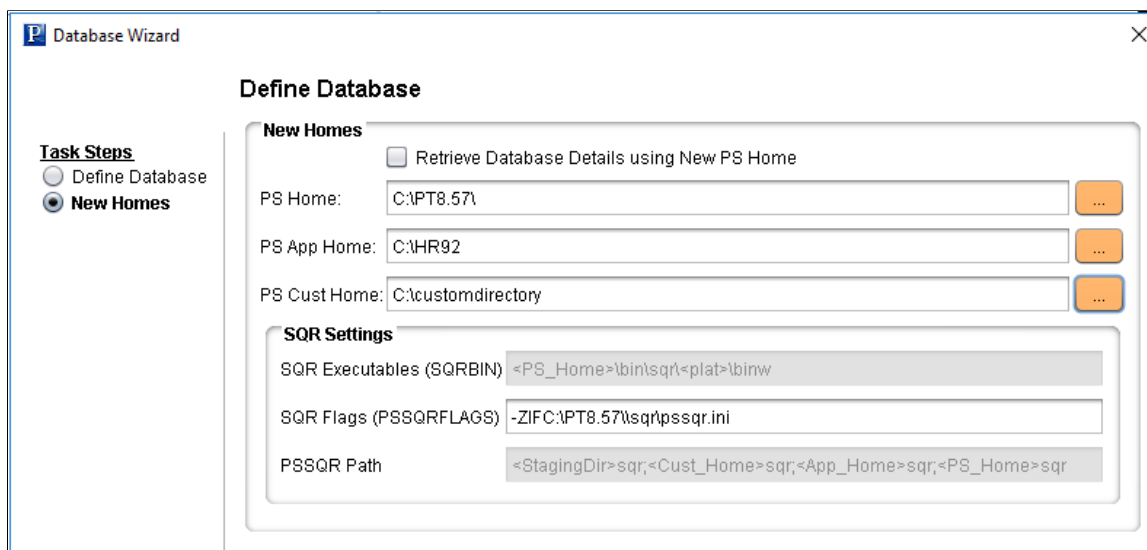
P Database Wizard

×

Define Database

Task Steps
Define Database
New Homes

New Homes

Retrieve Database Details using New PS Home

PS Home: C:\PT8.57\ ...

PS App Home: C:\HR92 ...

PS Cust Home: C:\customdirectory ...

SQR Settings

SQR Executables (SQRBIN) <PS_Home>\bin\sqr\<plat>\binw

SQR Flags (PSSQRFLAGS) -ZIFC:\PT8.57\\sqr\pssqr.ini

PSSQR Path <StagingDir>sqr;<Cust_Home>sqr;<App_Home>sqr;<PS_Home>sqr